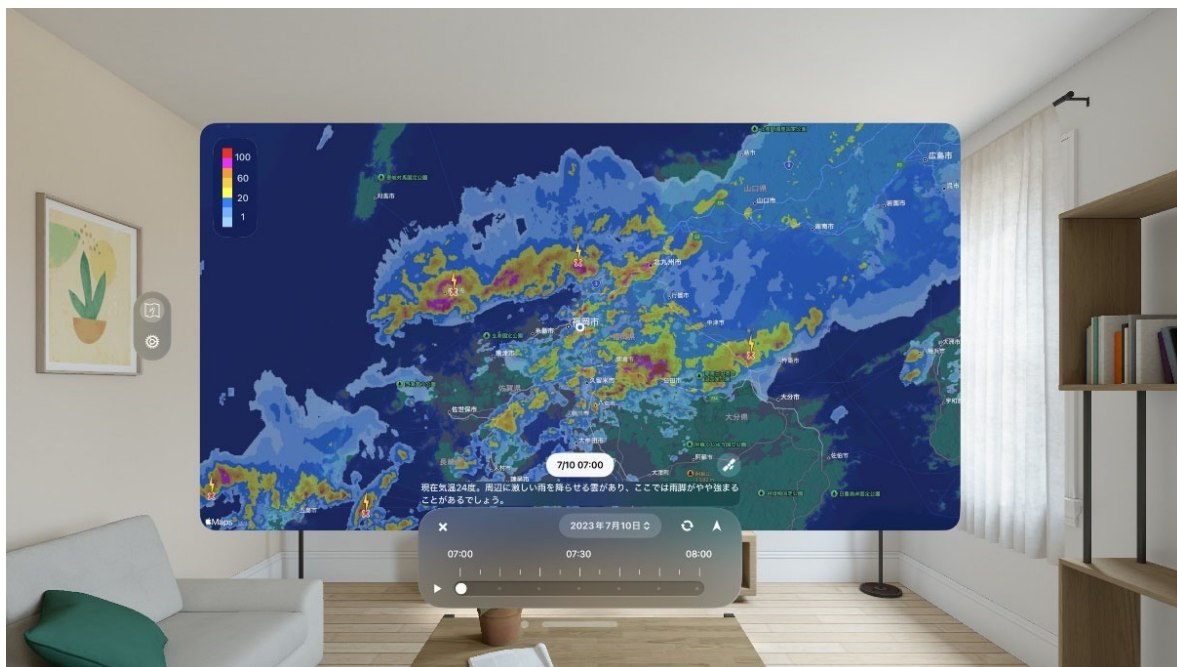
100
60
20
5
1

広島市
山口県
山口市
北九州市
福岡市
中津市
大分市
大分県
佐伯市
佐賀市
久留米市
大牟田市
熊本市

7/10 07:00

現在気温24度。周辺に激しい雨を降らせる雲があり、ここでは雨脚がやや強まることがあるでしょう。

Maps

2023年7月10日

07:00
07:30
08:00